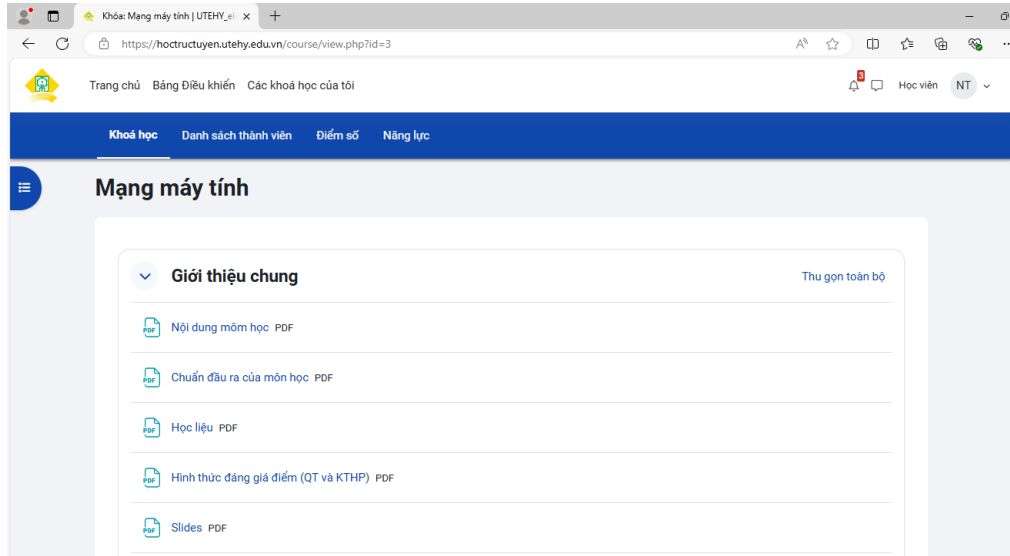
Khóa: Mạng máy tính | UTEHY_el

https://hoctructuyen.utehy.edu.vn/course/view.php?id=3

Trang chủ Bảng Điều khiển Các khoá học của tôi

3

Học viên NT

Khoá học Danh sách thành viên Điểm số Năng lực

Mạng máy tính

Giới thiệu chung

Thu gọn toàn bộ

PDF Nội dung môm học PDF

PDF Chuẩn đầu ra của môn học PDF

PDF Học liệu PDF

PDF Hình thức đáng giá điểm (QT và KTHP) PDF

PDF Slides PDF